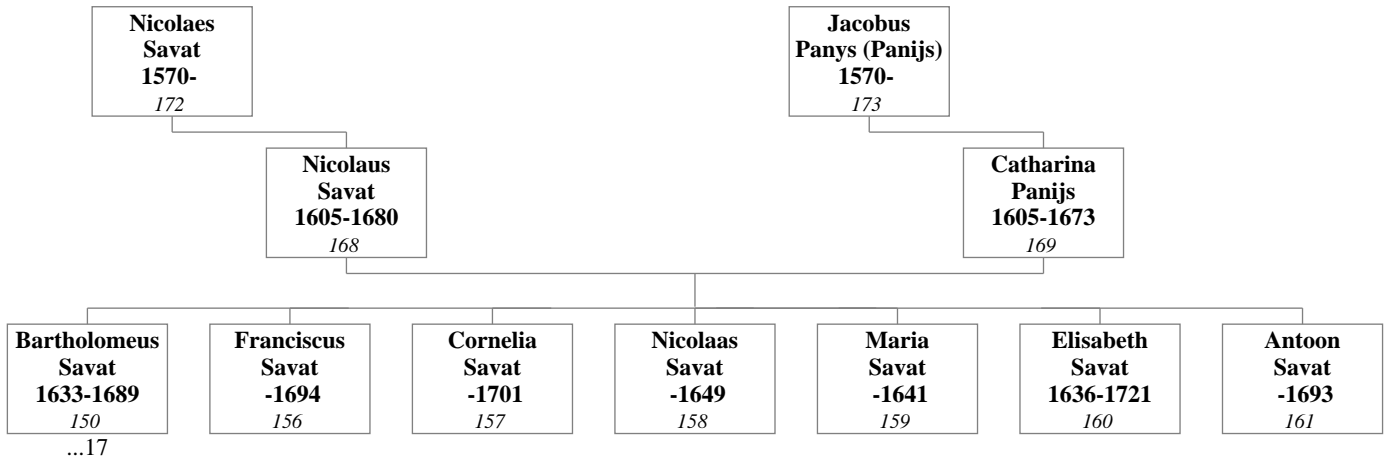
Nicolaes Savat 1570-
172

Jacobus Panys (Panijs) 1570-
173

Nicolaus Savat 1605-1680
168

Catharina Panijs 1605-1673
169

Bartholomeus Savat 1633-1689
150
...17

Franciscus Savat -1694
156

Cornelia Savat -1701
157

Nicolaas Savat -1649
158

Maria Savat -1641
159

Elisabeth Savat 1636-1721
160

Antoon Savat -1693
161